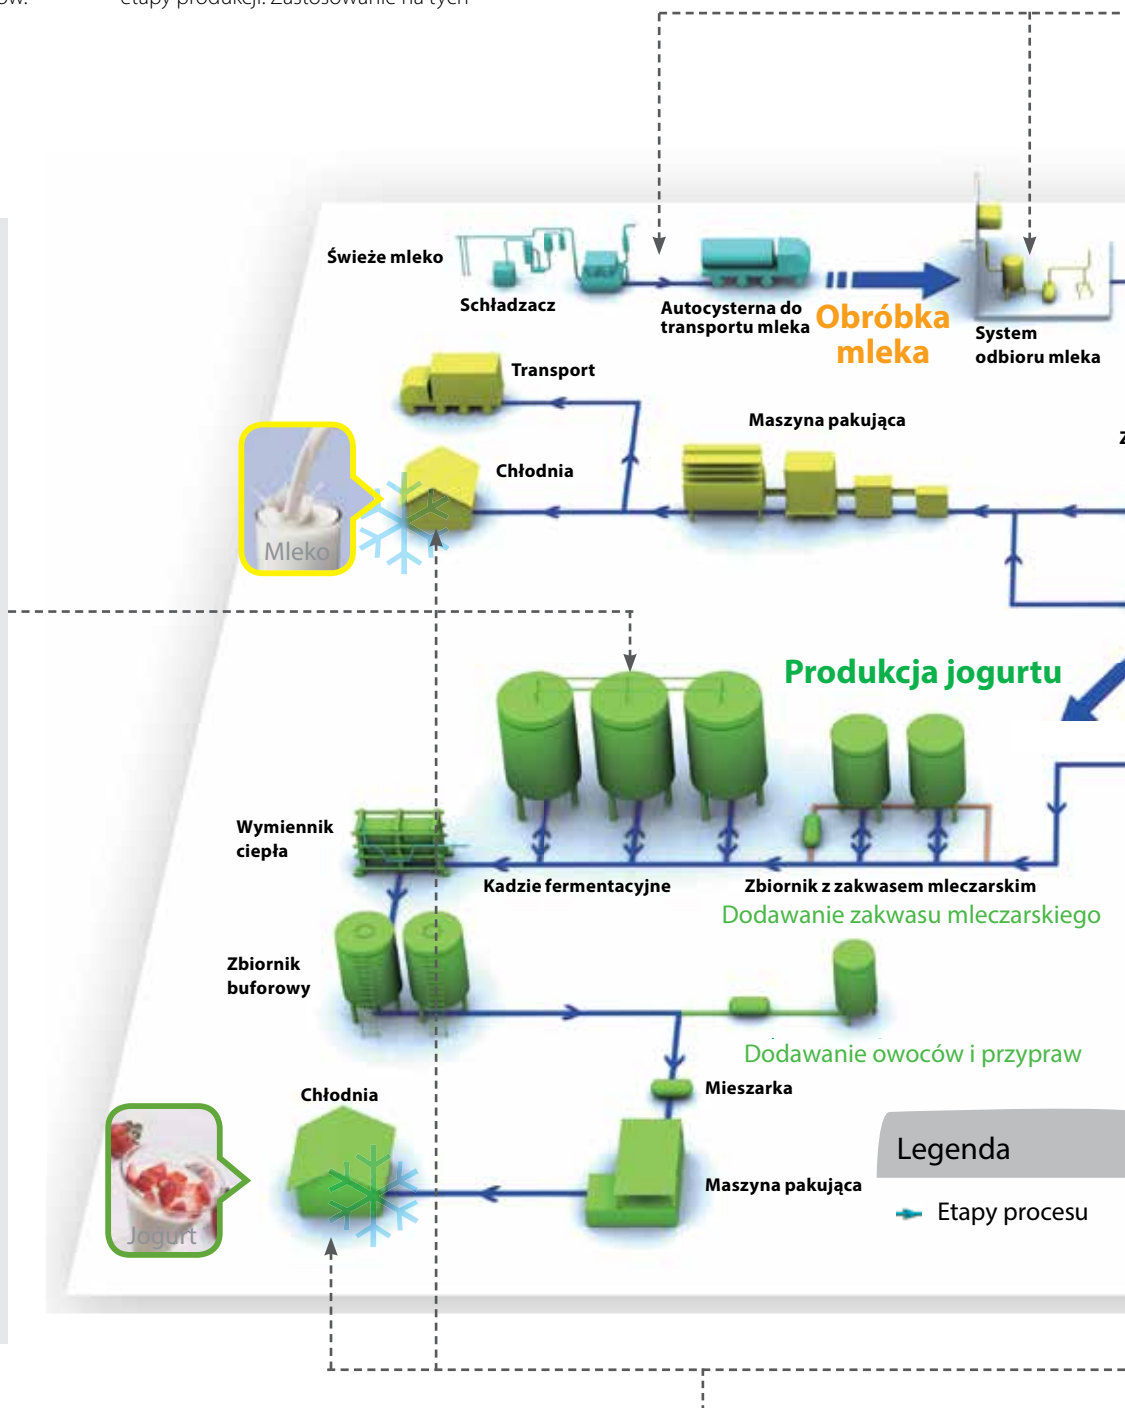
ów. etapy produkcji. Zastosowanie na tych

Świeże mleko
Schładzacz
Autocysterna do transportu mleka
Obróbka mleka
System odbioru mleka
Transport
Maszyna pakująca
Chłodnia
Mleko
Z
Produkcja jogurtu
Wymiennik ciepła
Kadzie fermentacyjne
Zbiornik z zakwasem mleczarskim
Dodawanie zakwasu mleczarskiego
Zbiornik buforowy
Dodawanie owoców i przypraw
Mieszarka
Chłodnia
Maszyna pakująca
Jogurt
Legenda
Etapy procesu